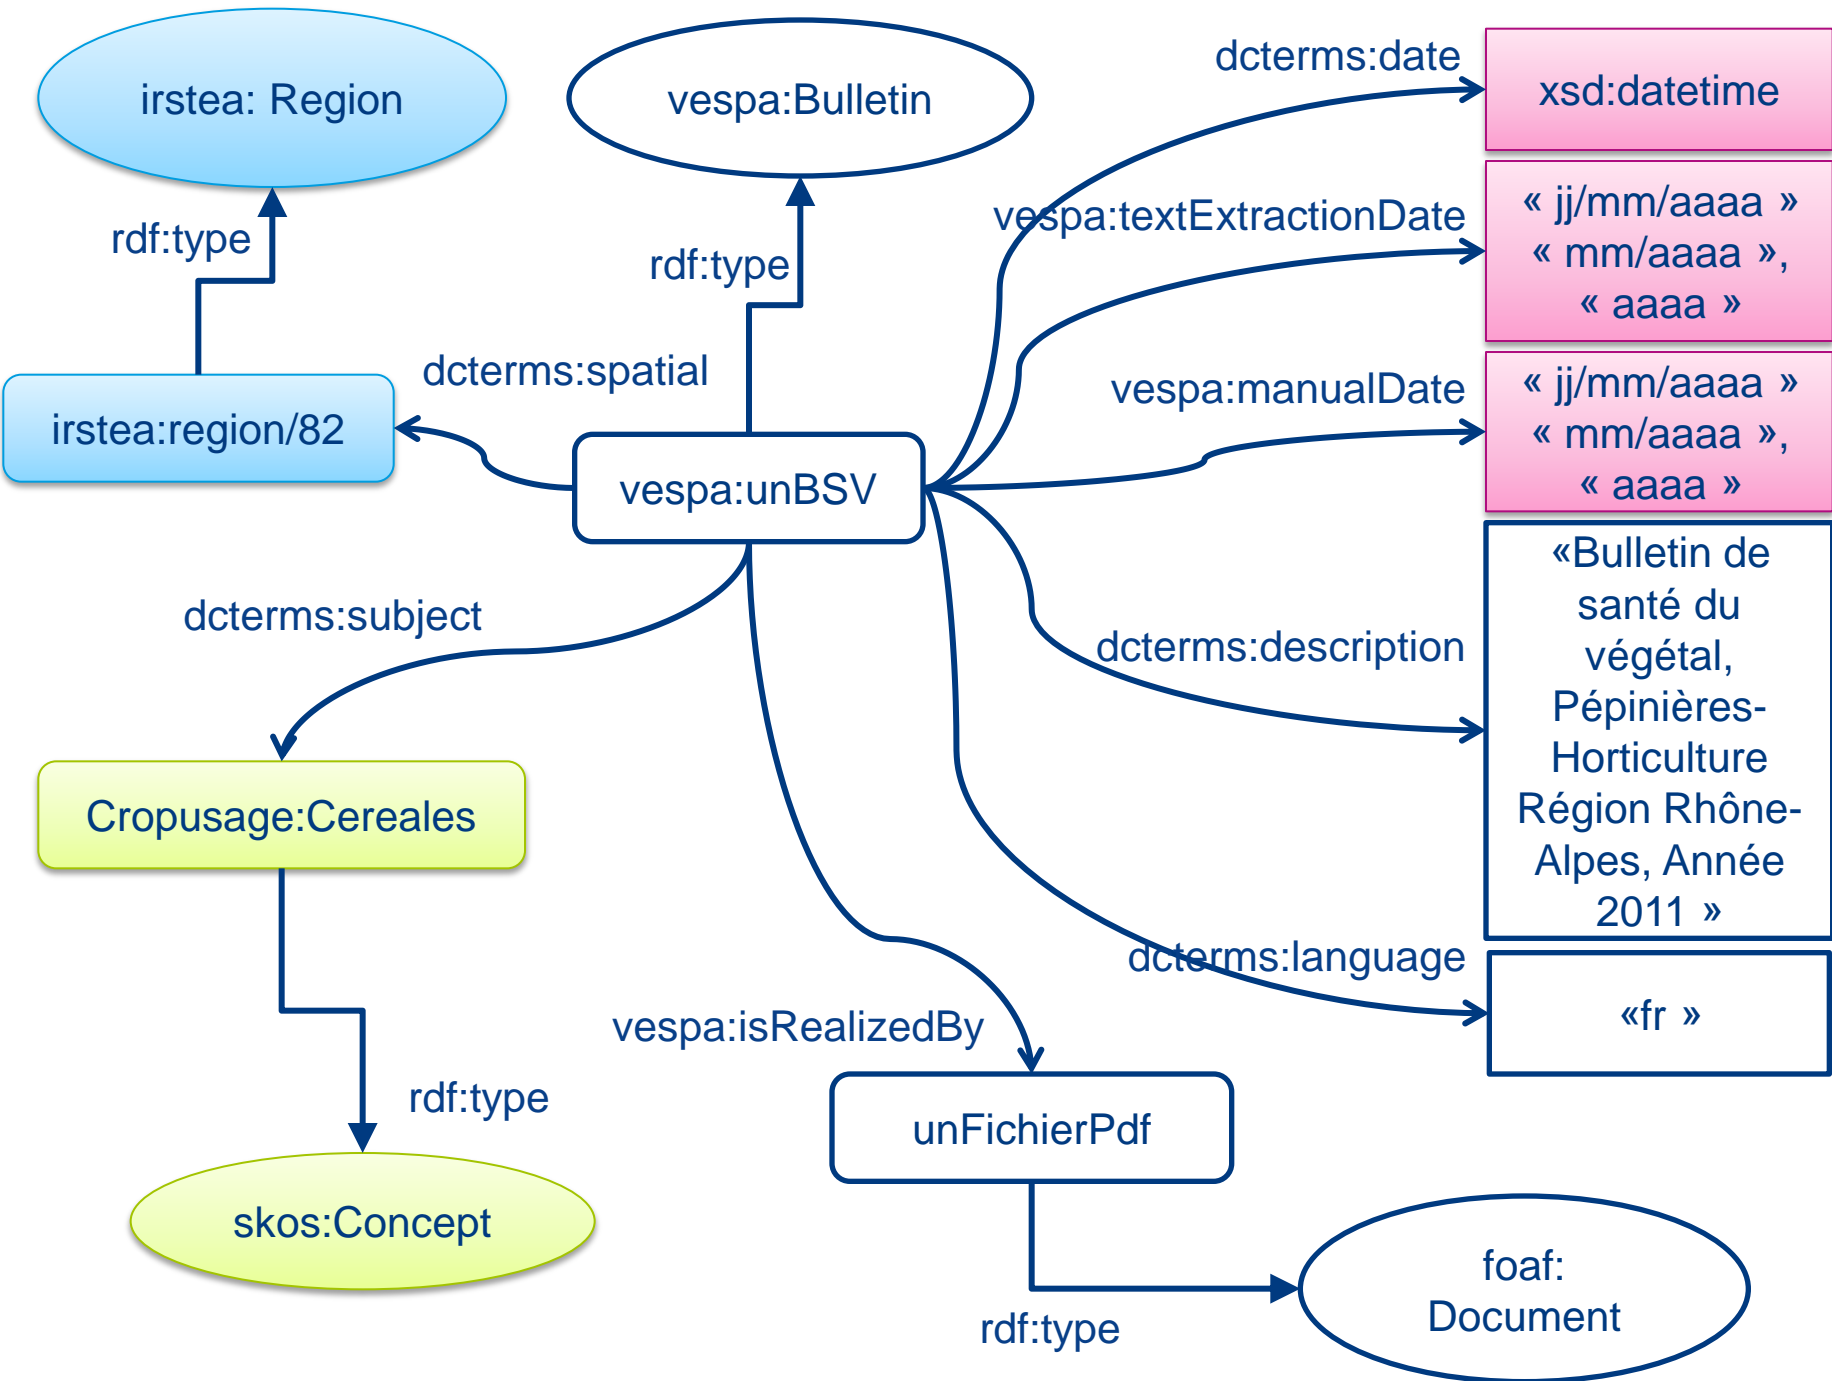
irstea: Region

vespa:Bulletin

dcterms:date

xsd:datetime

rdf:type

rdf:type

vespa:textExtractionDate

« jj/mm/aaaa » « mm/aaaa », « aaaa »

dcterms:spatial

vespa:manualDate

« jj/mm/aaaa » « mm/aaaa », « aaaa »

irstea:region/82

vespa:unBSV

dcterms:subject

dcterms:description

«Bulletin de santé du végétal, Pépinières-Horticulture Région Rhône-Alpes, Année 2011 »

Cropusage:Cereales

dcterms:language

«fr »

vespa:isRealizedBy

rdf:type

unFichierPdf

skos:Concept

foaf: Document

rdf:type